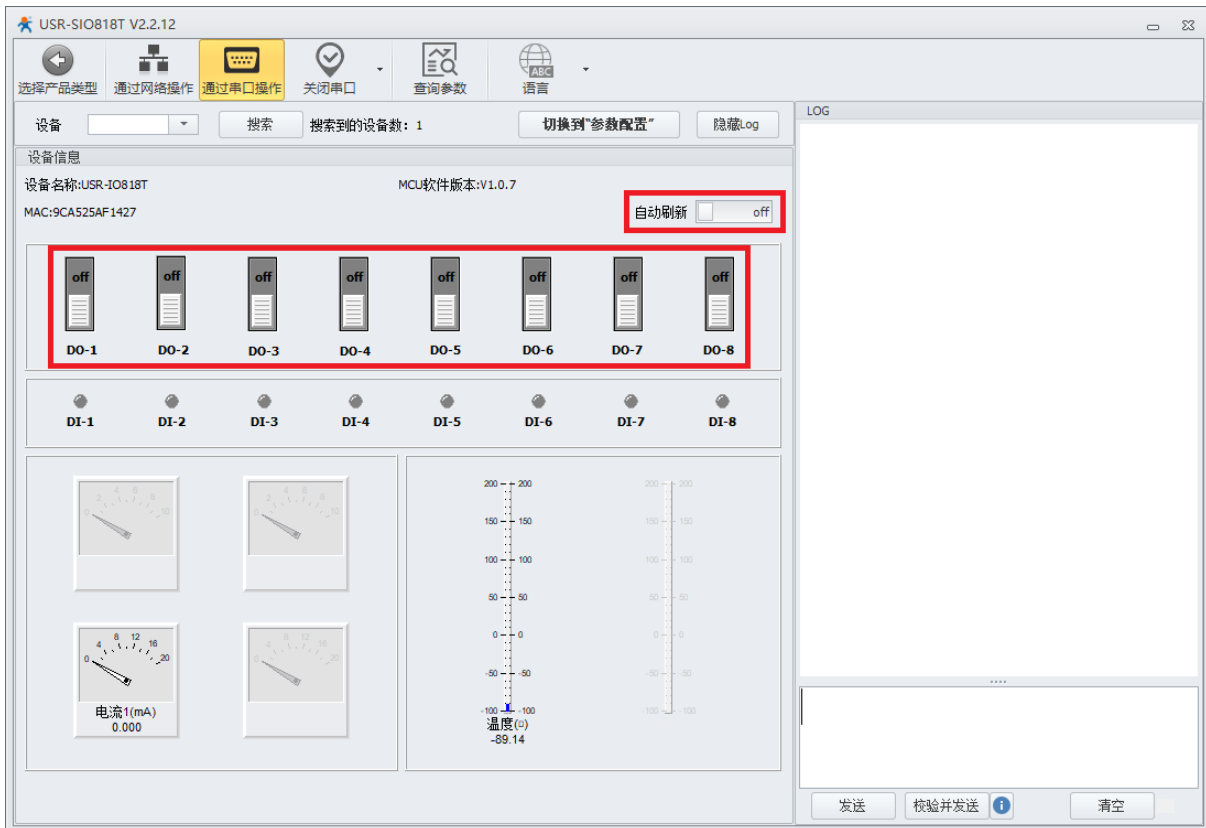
USR-SIO818T V2.2.12

选择产品类型 通过网络操作 通过串口操作 关闭串口 查询参数 语言

设备 搜索 搜索到的设备数：1 切换到"参数配置" 隐藏Log

LOG

设备信息

设备名称:USR-IO818T

MCU软件版本:V1.0.7

MAC:9CA525AF1427

自动刷新 off

off off off off off off off off

DO-1 DO-2 DO-3 DO-4 DO-5 DO-6 DO-7 DO-8

DI-1 DI-2 DI-3 DI-4 DI-5 DI-6 DI-7 DI-8

0 2 4 6 8 10

0 2 4 6 8 10

0 4 8 12 16 20

电流1(mA)
0.000

0 4 8 12 16 20

200 150 100 50 0 -50 -100

温度(□)
-89.14

200 150 100 50 0 -50 -100

发送 校验并发送 清空